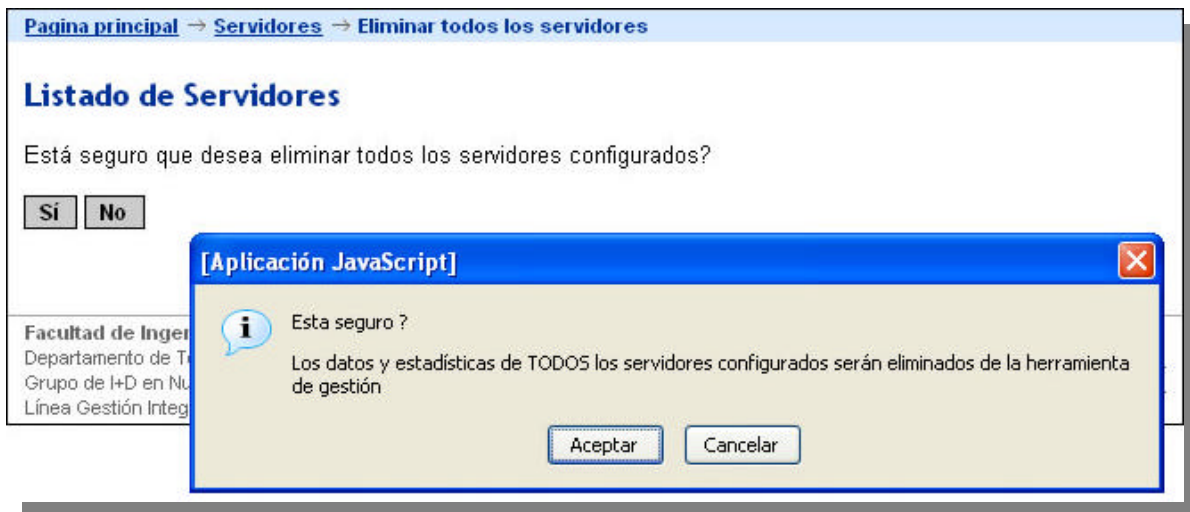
Pagina principal → Servidores → Eliminar todos los servidores

Listado de Servidores

Está seguro que desea eliminar todos los servidores configurados?

Sí No

Facultad de Inger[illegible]
Departamento de T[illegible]
Grupo de I+D en Nu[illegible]
Línea Gestión Integ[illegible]

[Aplicación JavaScript]

Esta seguro ?

Los datos y estadísticas de TODOS los servidores configurados serán eliminados de la herramienta de gestión

Aceptar Cancelar